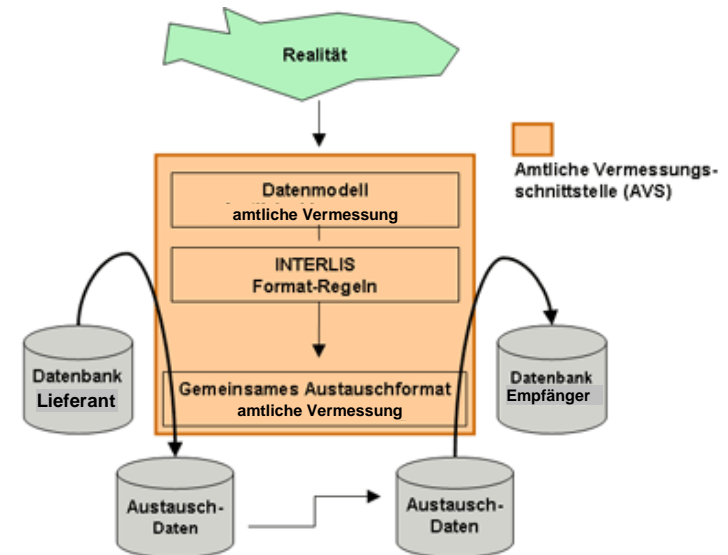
Realität

Amtliche Vermessungs-schnittstelle (AVS)

Datenmodell
amtliche Vermessung

INTERLIS
Format-Regeln

Datenbank
Lieferant

Gemeinsames Austauschformat
amtliche Vermessung

Datenbank
Empfänger

Austausch-Daten

Austausch-Daten